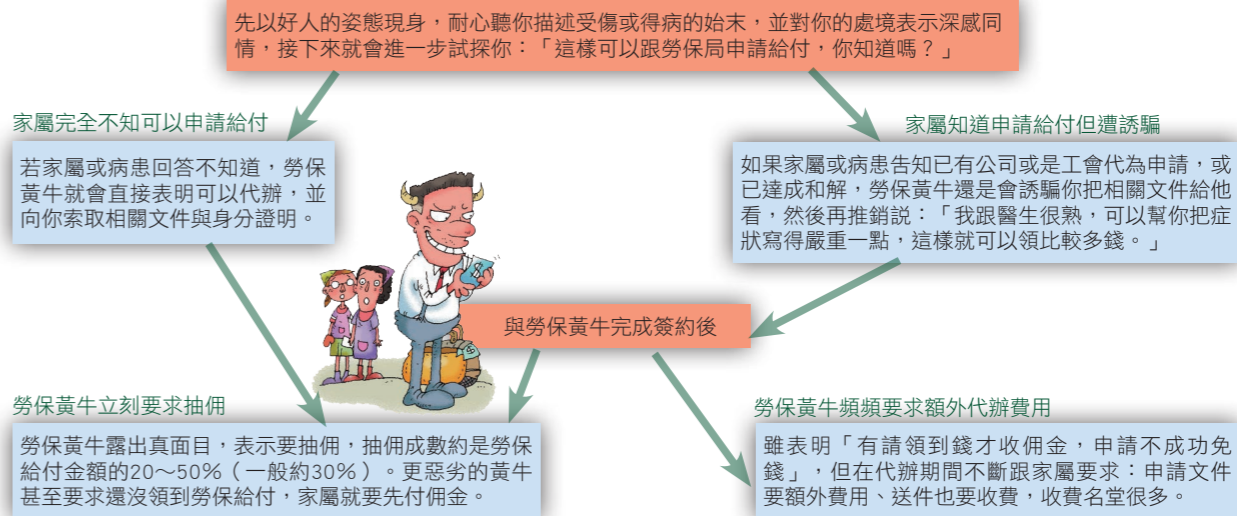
先以好人的姿態現身，耐心聽你描述受傷或得病的始末，並對你的處境表示深感同情，接下來就會進一步試探你：「這樣可以跟勞保局申請給付，你知道嗎？」

家屬完全不知可以申請給付

若家屬或病患回答不知道，勞保黃牛就會直接表明可以代辦，並向你索取相關文件與身分證明。

家屬知道申請給付但遭誘騙

如果家屬或病患告知已有公司或是工會代為申請，或已達成和解，勞保黃牛還是會誘騙你把相關文件給他看，然後再推銷說：「我跟醫生很熟，可以幫你把症狀寫得嚴重一點，這樣就可以領比較多錢。」

與勞保黃牛完成簽約後

勞保黃牛立刻要求抽佣

勞保黃牛露出真面目，表示要抽佣，抽佣成數約是勞保給付金額的20～50%（一般約30%）。更惡劣的黃牛甚至要求還沒領到勞保給付，家屬就要先付佣金。

勞保黃牛頻頻要求額外代辦費用

雖表明「有請領到錢才收佣金，申請不成功免錢」，但在代辦期間不斷跟家屬要求：申請文件要額外費用、送件也要收費，收費名堂很多。